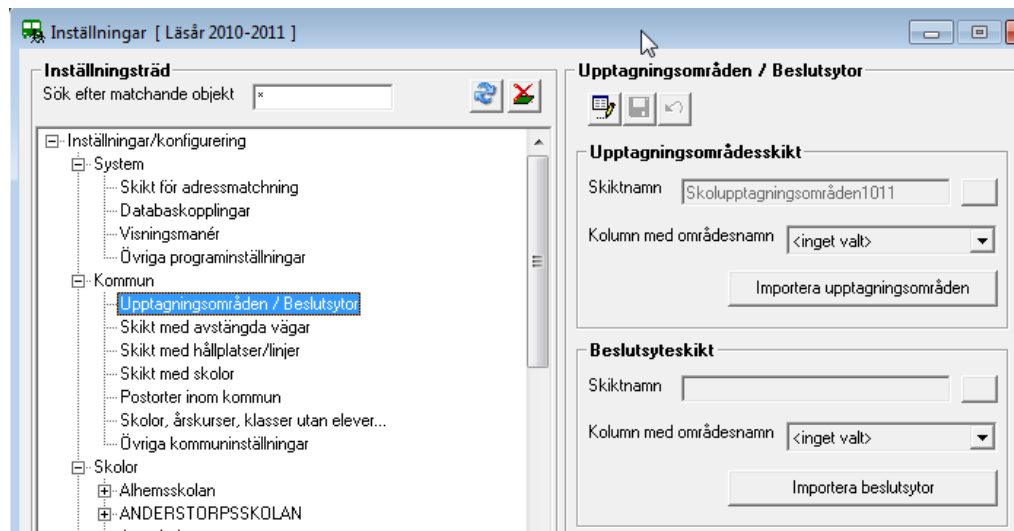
Inställningar [ Läsår 2010-2011 ]

Inställningsträd

Sök efter matchande objekt *

Inställningar/konfigurering
System
Skikt för adressmatchning
Databaskopplingar
Visningsmanér
Övriga programinställningar
Kommun
Upptagningsområden / Beslutsytor
Skikt med avstängda vägar
Skikt med hållplatser/linjer
Skikt med skolor
Postorter inom kommun
Skolor, årskurser, klasser utan elever...
Övriga kommuninställningar
Skolor
Alhemsskolan
ANDERSTORPSSKOLAN

Upptagningsområden / Beslutsytor

Upptagningsområdesskikt

Skiktnamn Skolupptagningsområden1011

Kolumn med områdesnamn <inget valt>

Importera upptagningsområden

Beslutsyteskikt

Skiktnamn

Kolumn med områdesnamn <inget valt>

Importera beslutsytor